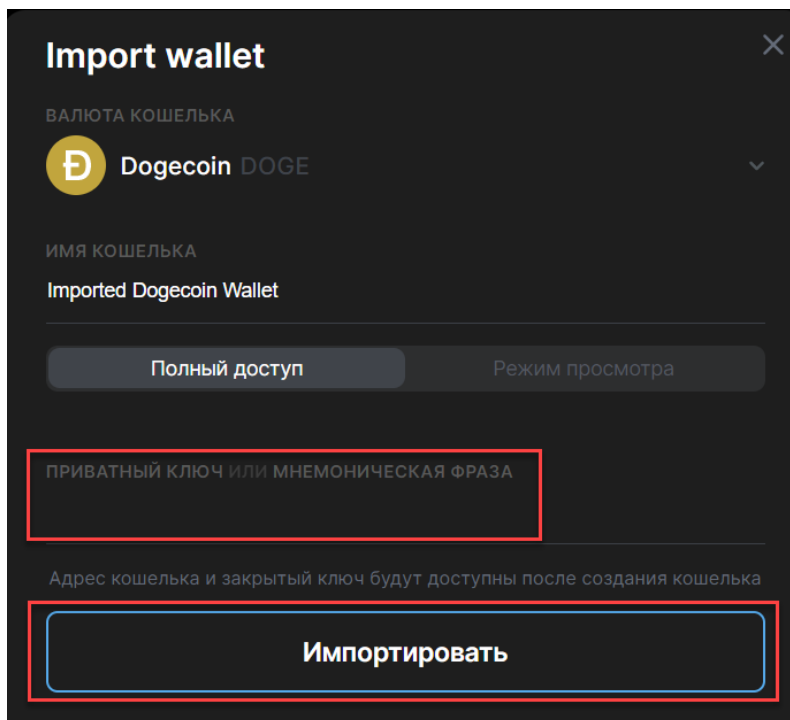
Import wallet

×

ВАЛЮТА КОШЕЛЬКА

Ð Dogecoin DOGE

ИМЯ КОШЕЛЬКА

Imported Dogecoin Wallet

Полный доступ

Режим просмотра

ПРИВАТНЫЙ КЛЮЧ ИЛИ МНЕМОНИЧЕСКАЯ ФРАЗА

Адрес кошелька и закрытый ключ будут доступны после создания кошелька

Импортировать